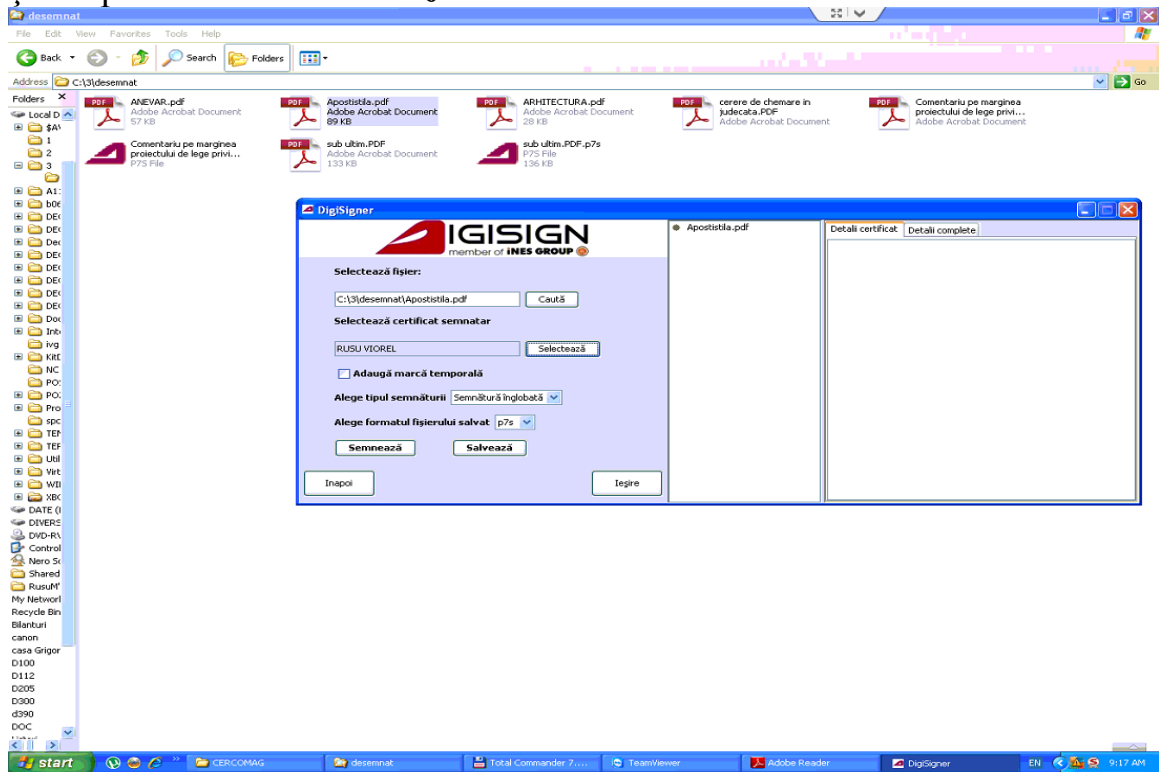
desemnat

File Edit View Favorites Tools Help

Back Search Folders

Address C:\3\desemnat

Go

Folders

Local D
$AV
1
2
3
A1
b0
DE
DE
De
DE
DE
DE
DE
DE
Do
Int
ivg
Kit
NC
PO
PO
Pro
spc
TE
TE
Util
Virt
WI
XB
DATE (
DIVERS
DVD-R
Control
Nero S
Shared
RusuV
My Networ
Recycle Bin
Bilanturi
canon
casa Grigor
D100
D112
D205
D300
d390
DOC

ANEVAR.pdf
Adobe Acrobat Document
57 KB

Apostistila.pdf
Adobe Acrobat Document
89 KB

ARHITECTURA.pdf
Adobe Acrobat Document
28 KB

cerere de chemare in judecata.PDF
Adobe Acrobat Document

Comentariu pe marginea proiectului de lege privi...
Adobe Acrobat Document

Comentariu pe marginea proiectului de lege privi...
P7S File

sub ultim.PDF
Adobe Acrobat Document
133 KB

sub ultim.PDF.p7s
P7S File
136 KB

DigiSigner

IGISIGN
member of iNES GROUP

Selectează fişier:

C:\3\desemnat\Apostistila.pdf

Caută

Selectează certificat semnatar

RUSU VIOREL

Selectează

Adaugă marcă temporală

Alege tipul semnăturii Semnătură înglobată

Alege formatul fişierului salvat p7s

Semnează

Salvează

Inapoi

Ieşire

Apostistila.pdf

Detalii certificat

Detalii complete

start

CERCOMAG

desemnat

Total Commander 7....

TeamViewer

Adobe Reader

DigiSigner

EN 9:17 AM